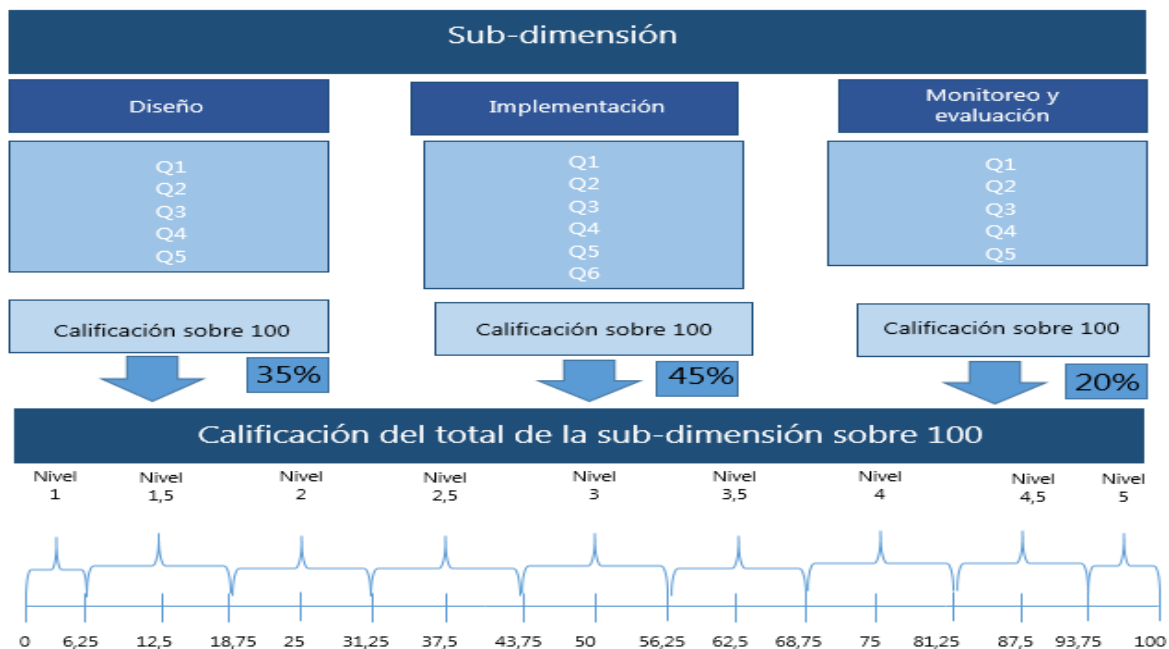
Sub-dimensión

Diseño

Q1
Q2
Q3
Q4
Q5

Calificación sobre 100

35%

Implementación

Q1
Q2
Q3
Q4
Q5
Q6

Calificación sobre 100

45%

Monitoreo y evaluación

Q1
Q2
Q3
Q4
Q5

Calificación sobre 100

20%

Calificación del total de la sub-dimensión sobre 100

Nivel 1
Nivel 1,5
Nivel 2
Nivel 2,5
Nivel 3
Nivel 3,5
Nivel 4
Nivel 4,5
Nivel 5

0 6,25 12,5 18,75 25 31,25 37,5 43,75 50 56,25 62,5 68,75 75 81,25 87,5 93,75 100